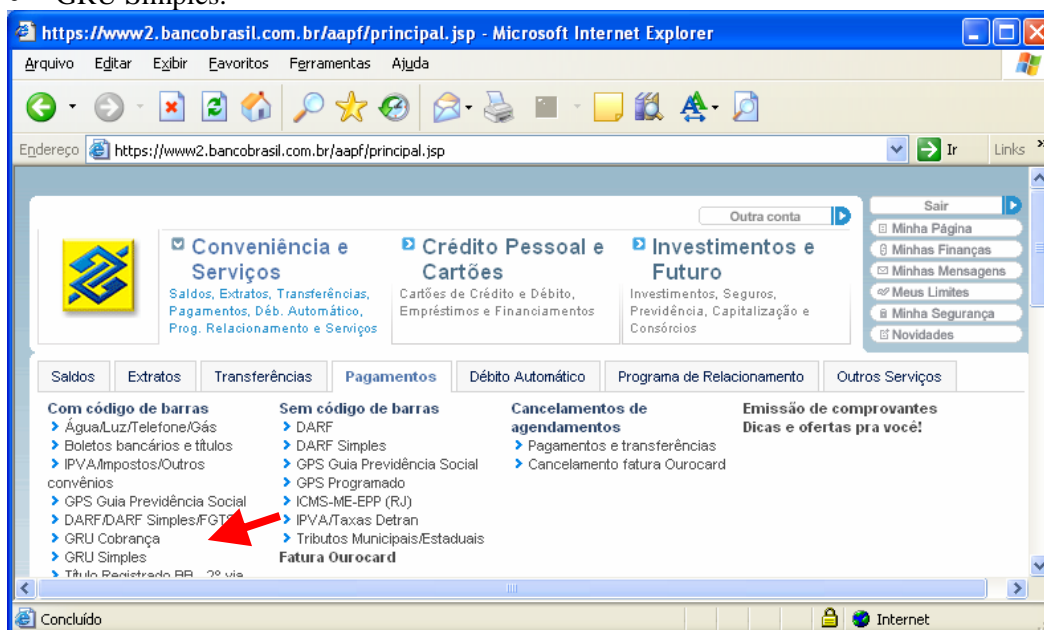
• GRU Simples:

https://www2.bancobrasil.com.br/aapf/principal.jsp - Microsoft Internet Explorer

Arquivo Editar Exibir Favoritos Ferramentas Ajuda

Endereço https://www2.bancobrasil.com.br/aapf/principal.jsp Ir Links

Outra conta

Sair
Minha Página
Minhas Finanças
Minhas Mensagens
Meus Limites
Minha Segurança
Novidades

Conveniência e Serviços
Saldos, Extratos, Transferências, Pagamentos, Déb. Automático, Prog. Relacionamento e Serviços

Crédito Pessoal e Cartões
Cartões de Crédito e Débito, Empréstimos e Financiamentos

Investimentos e Futuro
Investimentos, Seguros, Previdência, Capitalização e Consórcios

| Saldos | Extratos | Transferências | Pagamentos | Débito Automático | Programa de Relacionamento | Outros Serviços |
|---|---|---|---|---|---|---|

Com código de barras
Água/Luz/Telefone/Gás
Boletos bancários e títulos
IPVA/Impostos/Outros convênios
GPS Guia Previdência Social
DARF/DARF Simples/FGTS
GRU Cobrança
GRU Simples
Título Registrado BB - 2ª via

Sem código de barras
DARF
DARF Simples
GPS Guia Previdência Social
GPS Programado
ICMS-ME-EPP (RJ)
IPVA/Taxas Detran
Tributos Municipais/Estaduais
Fatura Ourocard

Cancelamentos de agendamentos
Pagamentos e transferências
Cancelamento fatura Ourocard

Emissão de comprovantes
Dicas e ofertas pra você!

Concluído
Internet